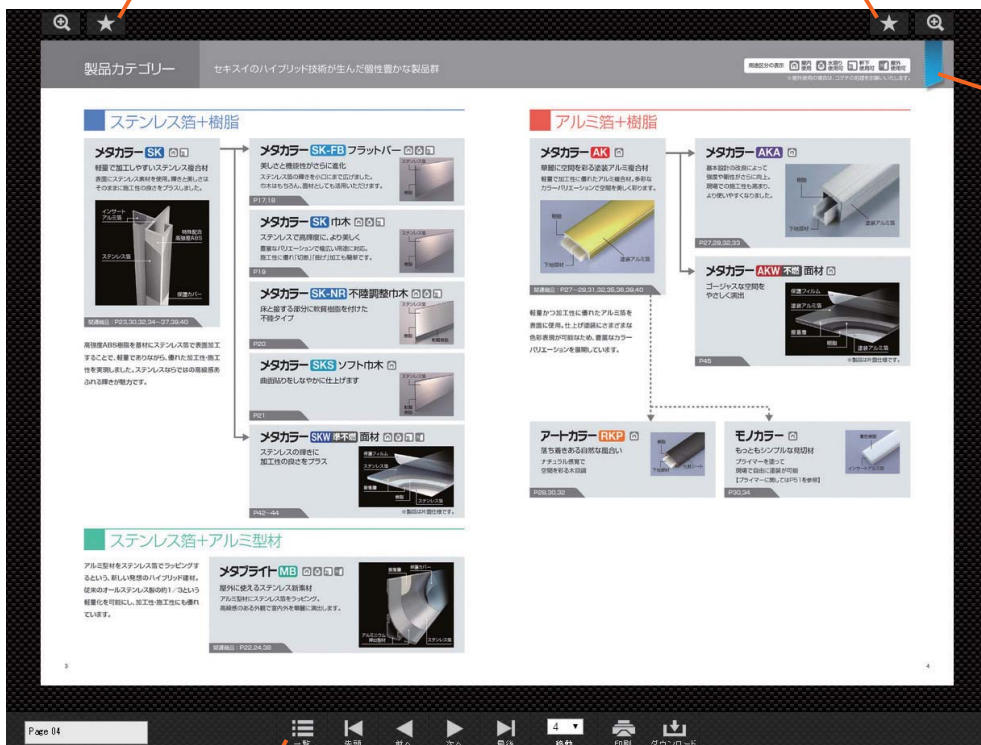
製品カテゴリー　セキスイのハイブリッド技術が生んだ個性豊かな製品群

ステンレス箔+樹脂

メタカラー SK
軽量で加工しやすいステンレス複合材
表面にステンレス素材を使用、輝きと美しさはそのままに施工性の良さをプラスしました。

インサートアルミ箔
特殊配合高強度ABS
ステンレス箔
保護カバー

関連製品：P23,30,32,34~37,39,40

高強度ABS樹脂を基材にステンレス箔で表面加工することで、軽量でありながら、優れた加工性・施工性を実現しました。ステンレスならではの高級感あふれる輝きが魅力です。

メタカラー SK-FB フラットバー
美しさと機能性がさらに進化
ステンレス箔の輝きを内側にまで広げました。
巾木はもちろん、目地材としても活用いただけます。
P17,18

メタカラー SK 巾木
ステンレスで高輝度に、より美しく
豊富なバリエーションで幅広い用途に対応。
施工性に優れ「切断」「曲げ」加工も簡単です。
P19

メタカラー SK-NR 不陸調整巾木
床と接する部分に軟質樹脂を付けた不陸タイプ
P20

メタカラー SKS ソフト巾木
曲面貼りもしなやかに仕上げます
P21

メタカラー SKW 準不燃 面材
ステンレスの輝きに加工性の良さをプラス
保護フィルム
ステンレス箔
接着層
樹脂
ステンレス箔
P42~44
※製品は片面仕様です。

ステンレス箔+アルミ型材

アルミ型材をステンレス箔でラッピングするという、新しい発想のハイブリッド建材。従来のオールステンレス製の約1/3という軽量化を可能にし、加工性・施工性にも優れています。

メタブライト MB
屋外に使えるステンレス新素材
アルミ型材にステンレス箔をラッピング。
高級感のある外観で室内外を華麗に演出します。
保護カバー
接着層
アルミニウム押出型材
ステンレス箔
関連製品：P22,24,38

3

アルミ箔+樹脂

メタカラー AK
華麗に空間を彩る塗装アルミ複合材
軽量で加工性に優れたアルミ複合材。多彩なカラーバリエーションで空間を美しく彩ります。
樹脂
下地材
塗装アルミ箔
関連製品：P27~29,31,32,35,36,39,40

軽量かつ加工性に優れたアルミ箔を表面に使用。仕上げ塗装にさまざまな色彩表現が可能なため、豊富なカラーバリエーションを展開しています。

メタカラー AKA
基本設計の改良によって強度や剛性がさらに向上。現場での施工性も高まり、より使いやすくなりました。
樹脂
塗装アルミ箔
下地材
P27,28,32,33

メタカラー AKW 不燃 面材
ゴージャスな空間をやさしく演出
保護フィルム
塗装アルミ箔
接着層
樹脂
塗装アルミ箔
P45
※製品は片面仕様です。

アートカラー RKP
落ち着きある自然な風合い
ナチュラル感覚で空間を彩る木目調
P26,30,32

モノカラー
もっともシンプルな見切材
プライマーを塗って現場で自由に塗装が可能
【プライマーに関してはP51を参照】
P30,34

4

Page 04
一覧　先頭　前へ　次へ　最後　4　移動　印刷　ダウンロード